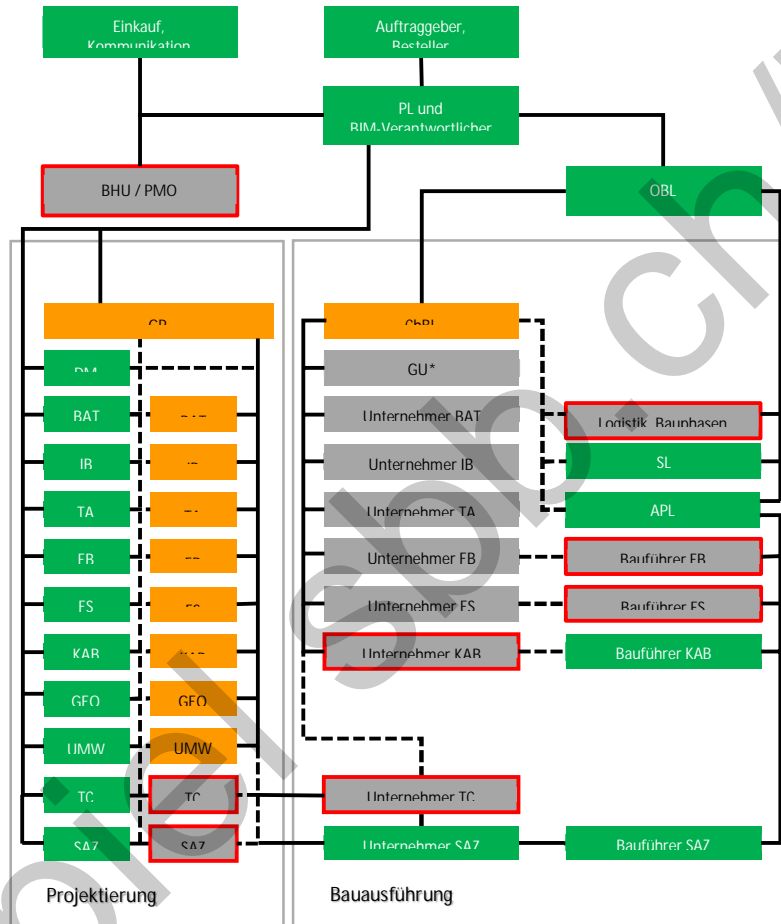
Einkauf, Kommunikation

Auftraggeber, Besteller

PL und BIM-Verantwortlicher

BHU / PMO

OBL

GP

DM

BAT

BAT

IB

IB

TA

TA

FB

FB

FS

FS

KAB

KAB

GEO

GEO

UMW

UMW

TC

TC

SAZ

SAZ

ChBL

GU*

Unternehmer BAT

Unternehmer IB

Unternehmer TA

Unternehmer FB

Unternehmer FS

Unternehmer KAB

Unternehmer TC

Unternehmer SAZ

Logistik, Baubasen

SL

APL

Bauführer FB

Bauführer FS

Bauführer KAB

Bauführer SAZ

Projektierung

Bauausführung

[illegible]